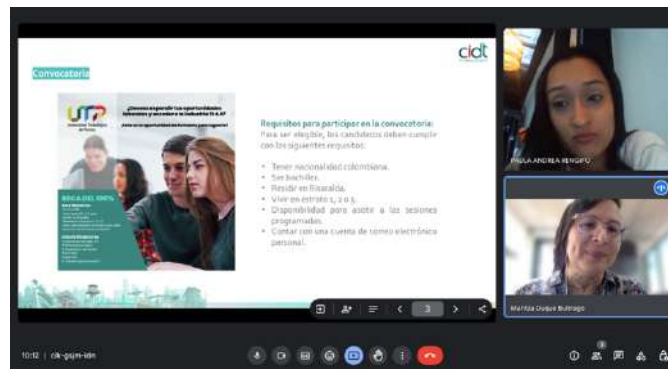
cidt

Convocatoria

UTP

¿Quieres aprovechar las oportunidades laborales y acceder a la Industria TI 4.0?

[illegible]

BECA DEL 100%

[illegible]

Requisitos para participar en la convocatoria:
Para ser elegible, los candidatos deben cumplir con los siguientes requisitos:

• Tener nacionalidad colombiana.
• Ser bachiller.
• Residir en Risaralda.
• Vivir en estrato 1, 2 o 3.
• Disponibilidad para asistir a las sesiones programadas.
• Contar con una cuenta de correo electrónico personal.

3

PAULA ANDREA RENGIFO

Maritza Duque Buitrago

10:12 | cik-gsjm-idn